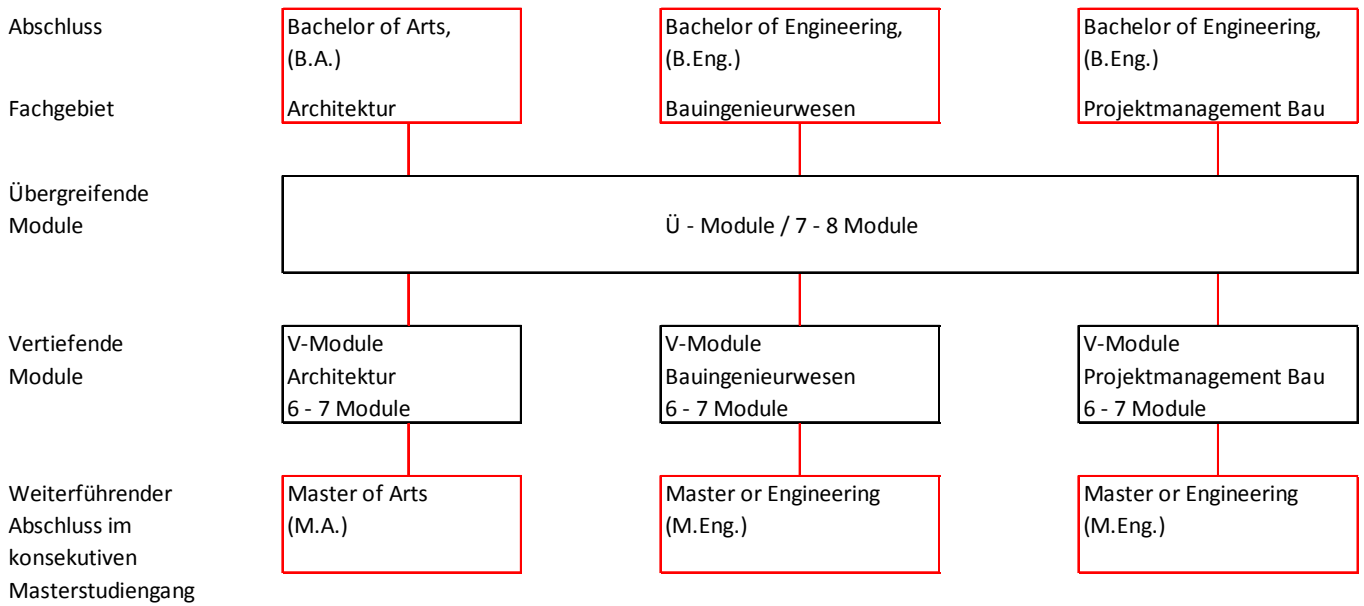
Abschluss

Fachgebiet

Bachelor of Arts, (B.A.)

Architektur

Bachelor of Engineering, (B.Eng.)

Bauingenieurwesen

Bachelor of Engineering, (B.Eng.)

Projektmanagement Bau

Übergreifende Module

Ü - Module / 7 - 8 Module

Vertiefende Module

V-Module Architektur 6 - 7 Module

V-Module Bauingenieurwesen 6 - 7 Module

V-Module Projektmanagement Bau 6 - 7 Module

Weiterführender Abschluss im konsekutiven Masterstudiengang

Master of Arts (M.A.)

Master or Engineering (M.Eng.)

Master or Engineering (M.Eng.)